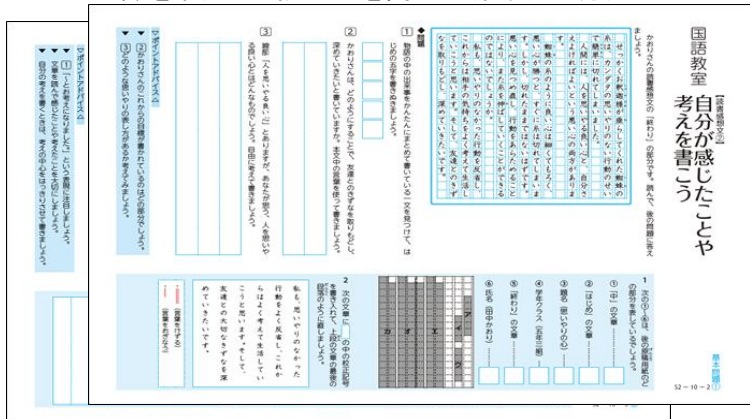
国語教室

【読書感想文②】
自分が感じたことや考えを書こう

かおりさんの読書感想文の「終わり」の部分です。読んで、後の問題に答えましょう。

せっかくお釈迦様が垂らしてくれた蜘蛛の糸は、カンダタの思いやりのない行動によって簡単に切れてしまいました。人間には、人を思いやる気持ちと、自分さえよければよいという気持ちの両方があるのだと思います。
蜘蛛の糸のように、私の心は細くてもろい。思いやりが欠けて、すぐに糸は切れてしまいます。しかし、切れたままではいけない。思いやりを見つめ直し、行動を改めていくことで、また糸を伸ばしていくことができるはずです。
私は、思いやりのない行動を反省し、これからは相手の気持ちを考えて行動していこうと思います。そして、友達とのきずなを取りもどし、深めていきたいです。

◆練習
1 物語の中の出来事をかんたんにまとめて書いている一文を見つけて、はじめの五字を書きましょう。

2 かおりさんは、どのようなことで、友達とのきずなを取りもどし、深めていきたいと書いていますか。本文の言葉を使って書きましょう。

3 題名「人を思いやる糸」とありますが、あなたが思う、人を思いやる糸とはどんなものですか。自由に考えて書きましょう。

▼ワンポイントアドバイス
① かおりさんのこれからの行動が書かれているのはどの部分でしょう。
③ どのような思いやりの糸があるかを考えてみましょう。

▼ワンポイントアドバイス
① 「これからは〜」という表現に注目しましょう。
② 文章を読み返したことを踏まえてまとめましょう。
自分の考えを書くときは、考えの中心をはっきりさせて書きましょう。

1 次の①〜⑥は、感の読書感想文の〇の部分を表しています。
① 「中」の文章
② 「はじめ」の文章
③ 題名（思いやりの…）
④ 学年クラス（五年三組）
⑤ 「終わり」の文章
⑥ 氏名（田中かおり）

2 次の文章に□の中の校正記号を書き入れて、上段の文章の最後の段落のように直しましょう。

私も、思いやりのなかった行動をよく反省し、これからはよく考えて生活していこうと思います。そして、友達との大切なきずなを深めていきたいです。

「(文章を付ける)」
「(文章を削る)」

基本問題①
52－10－2